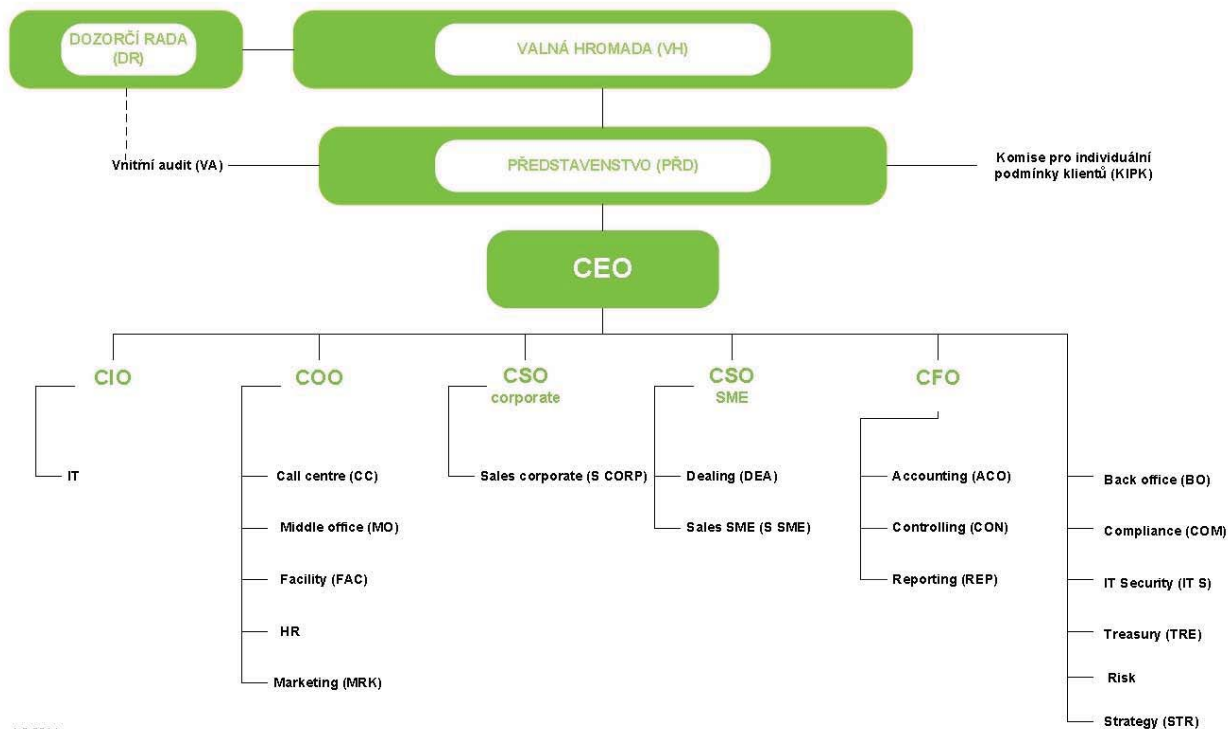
DOZORČÍ RADA (DR)

VALNÁ HROMADA (VH)

Vnitřní audit (VA)

PŘEDSTAVENSTVO (PŘD)

Komise pro individuální podmínky klientů (KIPK)

CEO

CIO

IT

COO

Call centre (CC)

Middle office (MO)

Facility (FAC)

HR

Marketing (MRK)

CSO corporate

Sales corporate (S CORP)

CSO SME

Dealing (DEA)

Sales SME (S SME)

CFO

Accounting (ACO)

Controlling (CON)

Reporting (REP)

Back office (BO)

Compliance (COM)

IT Security (IT S)

Treasury (TRE)

Risk

Strategy (STR)